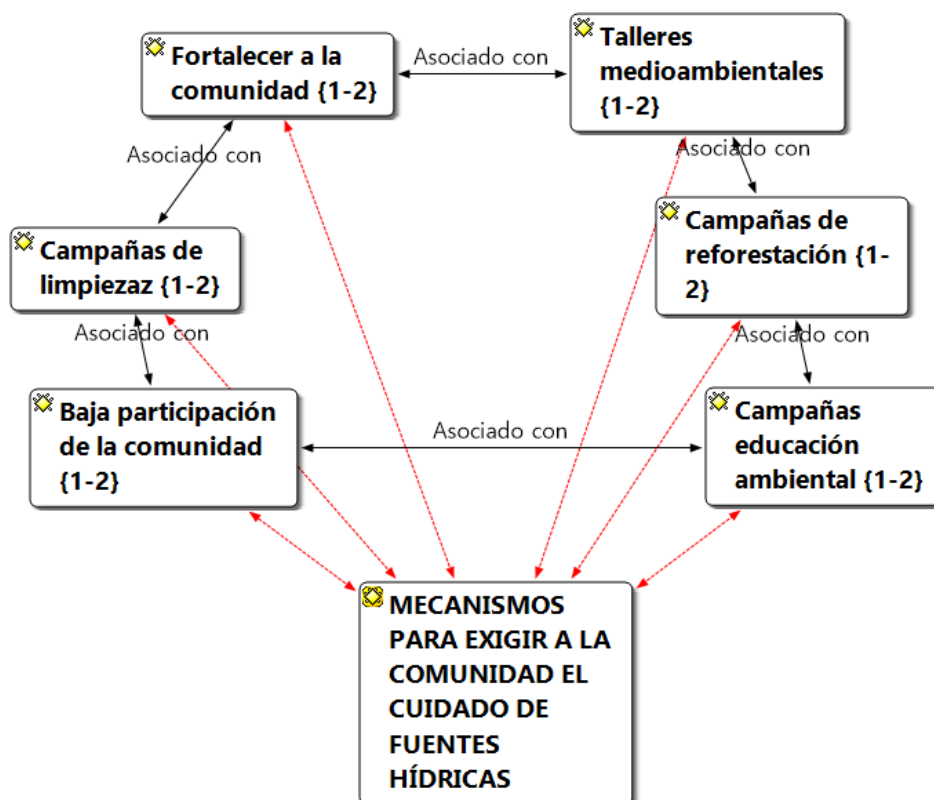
Fortalecer a la comunidad {1-2}

Asociado con

Talleres medioambientales {1-2}

Asociado con

Asociado con

Campañas de limpiezaz {1-2}

Campañas de reforestación {1-2}

Asociado con

Asociado con

Baja participación de la comunidad {1-2}

Asociado con

Campañas educación ambiental {1-2}

MECANISMOS PARA EXIGIR A LA COMUNIDAD EL CUIDADO DE FUENTES HÍDRICAS